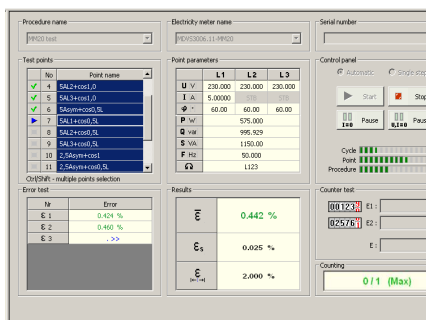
Procedure name
MM20 test

Electricity meter name
MDV33806.11-MM20

Serial number

Test points

| | No | Point name |
|---|---|---|
| ✓ | 4 | 5AL2+cos1,0 |
| ✓ | 5 | 5AL3+cos1,0 |
| ✓ | 6 | 5Asym+cos0,5L |
| ▶ | 7 | 5AL1+cos0,5L |
| | 8 | 5AL2+cos0,5L |
| | 9 | 5AL3+cos0,5L |
| | 10 | 2,5Asym+cos1 |
| | 11 | 2,5Asym+cos0,5L |

Ctrl/Shift - multiple points selection

Point parameters

| | | L1 | L2 | L3 |
|---|---|---|---|---|
| U | V | 230.000 | 230.000 | 230.000 |
| I | A | 5.00000 | | |
| φ | ° | 60.00 | 60.00 | 60.00 |
| P | W | 575.000 | | |
| Q | var | 995.929 | | |
| S | VA | 1150.00 | | |
| F | Hz | 50.000 | | |
| Ω | | L123 | | |

Control panel
Automatic
Single s
Start
Stop
Pause
Pause
Cycle
Point
Procedure

Error test

| Nr | Error |
|---|---|
| ε 1 | 0.424 % |
| ε 2 | 0.460 % |
| ε 3 | . >> |

Results
$\overline{\varepsilon}$ 0.442 %
$\varepsilon_s$ 0.025 %
$\varepsilon_{|m-n|}$ 2.000 %

Counter test
00123 E1 :
02576 E2 :
E :

Counting
0 / 1 (Max)